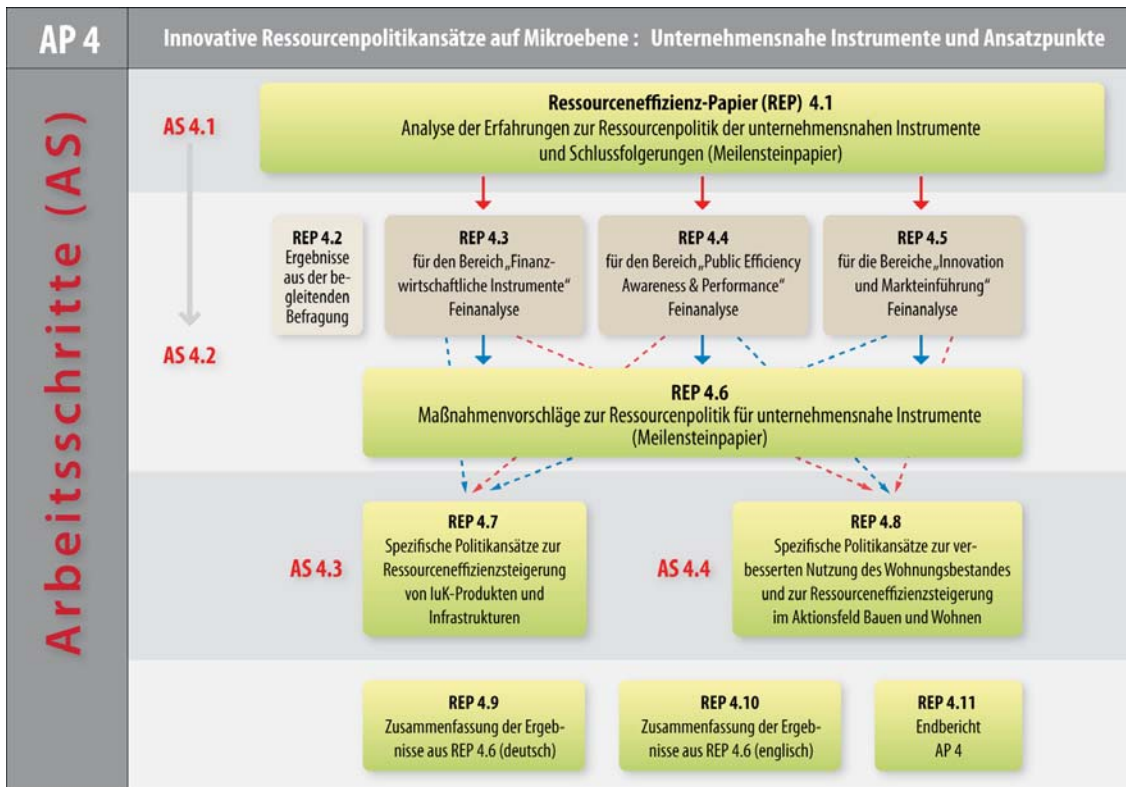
AP 4

Innovative Ressourcenpolitikansätze auf Mikroebene : Unternehmensnahe Instrumente und Ansatzpunkte

Arbeitsschritte (AS)

AS 4.1

Ressourceneffizienz-Papier (REP) 4.1
Analyse der Erfahrungen zur Ressourcenpolitik der unternehmensnahen Instrumente und Schlussfolgerungen (Meilensteinpapier)

REP 4.2
Ergebnisse aus der begleitenden Befragung

REP 4.3
für den Bereich „Finanzwirtschaftliche Instrumente"
Feinanalyse

REP 4.4
für den Bereich „Public Efficiency Awareness & Performance"
Feinanalyse

REP 4.5
für die Bereiche „Innovation und Markteinführung"
Feinanalyse

AS 4.2

REP 4.6
Maßnahmenvorschläge zur Ressourcenpolitik für unternehmensnahe Instrumente
(Meilensteinpapier)

AS 4.3

REP 4.7
Spezifische Politikansätze zur Ressourceneffizienzsteigerung von IuK-Produkten und Infrastrukturen

AS 4.4

REP 4.8
Spezifische Politikansätze zur verbesserten Nutzung des Wohnungsbestandes und zur Ressourceneffizienzsteigerung im Aktionsfeld Bauen und Wohnen

REP 4.9
Zusammenfassung der Ergebnisse aus REP 4.6 (deutsch)

REP 4.10
Zusammenfassung der Ergebnisse aus REP 4.6 (englisch)

REP 4.11
Endbericht
AP 4